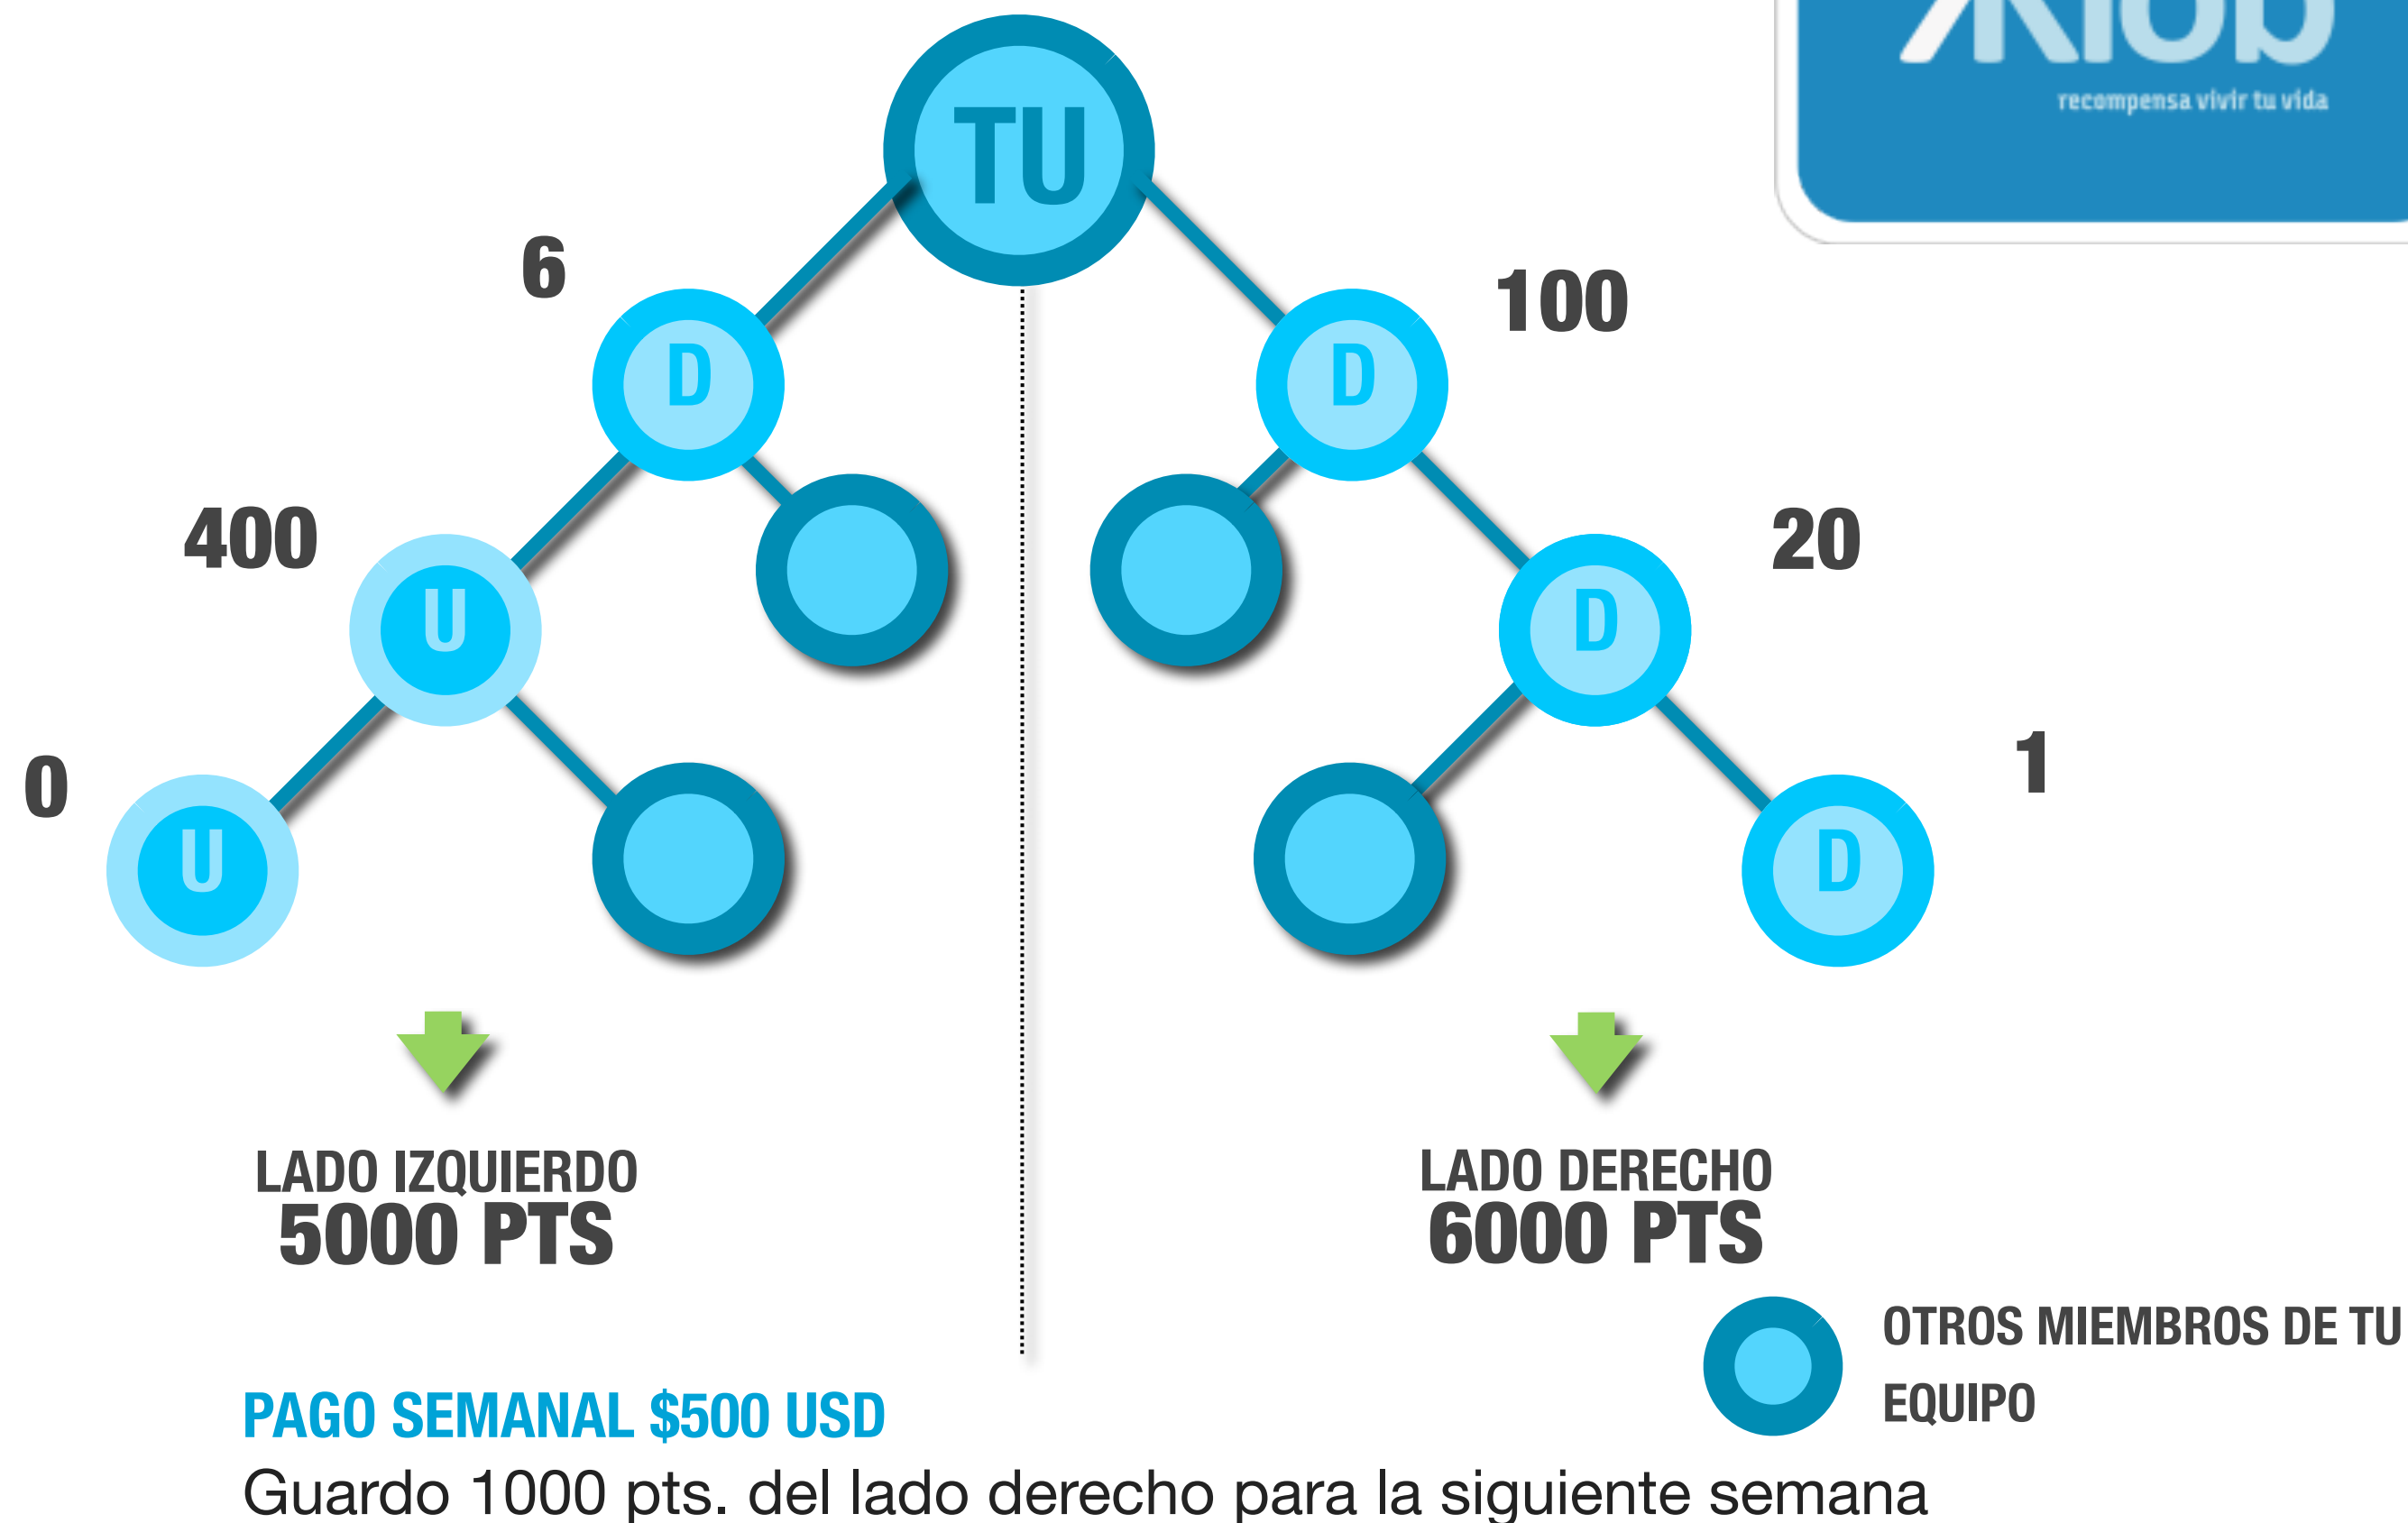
recompensa vivir tu vida

TU

6

D

100

D

400

U

20

D

0

U

1

D

LADO IZQUIERDO
5000 PTS

LADO DERECHO
6000 PTS

OTROS MIEMBROS DE TU EQUIPO

PAGO SEMANAL $500 USD

Guardo 1000 pts. del lado derecho para la siguiente semana